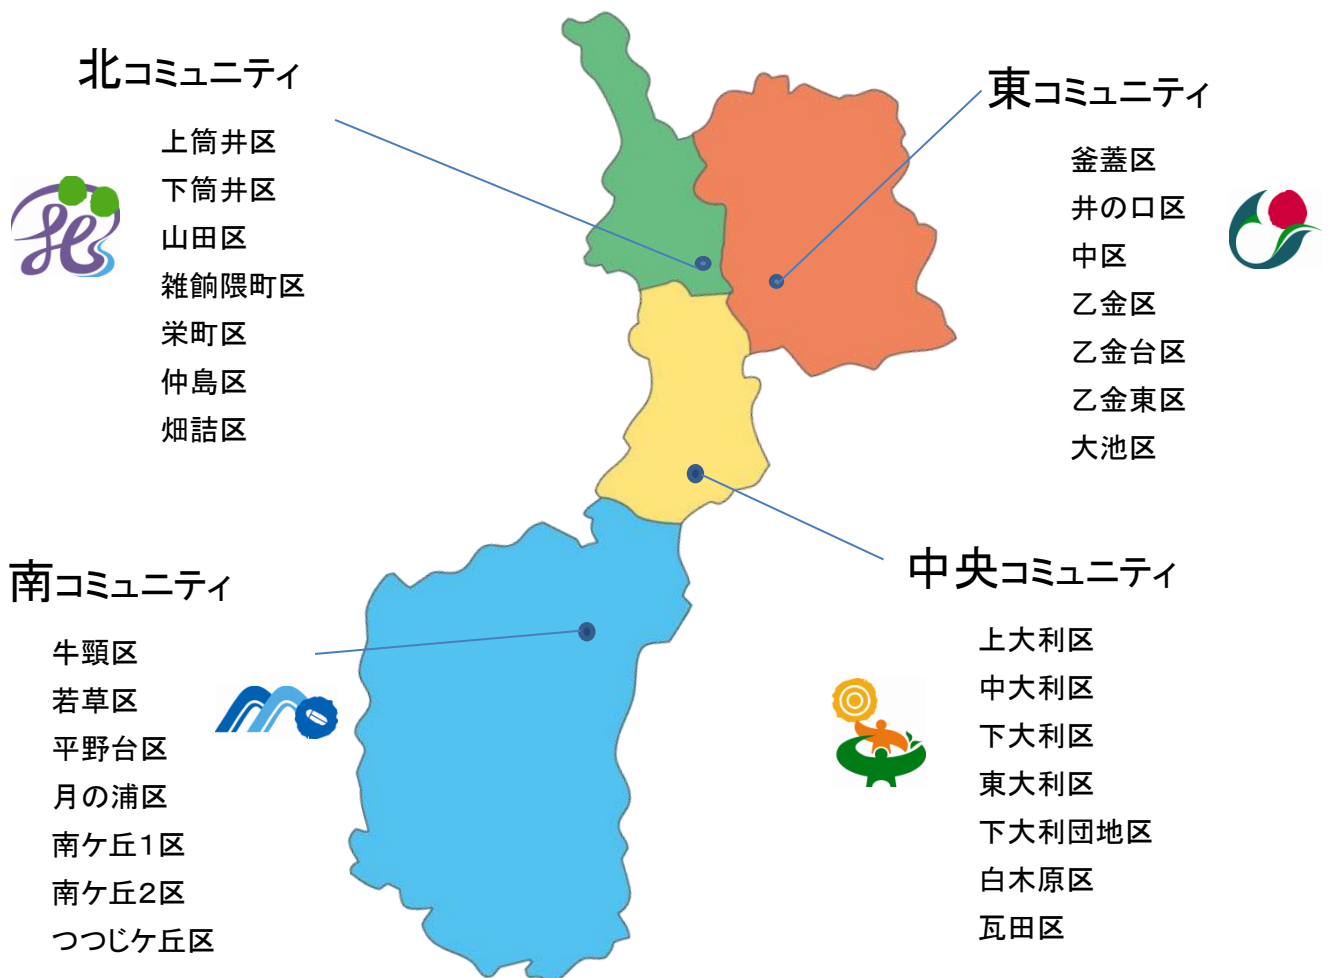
北コミュニティ

上筒井区
下筒井区
山田区
雑餉隈町区
栄町区
仲島区
畑詰区

東コミュニティ

釜蓋区
井の口区
中区
乙金区
乙金台区
乙金東区
大池区

南コミュニティ

牛頸区
若草区
平野台区
月の浦区
南ケ丘1区
南ケ丘2区
つつじケ丘区

中央コミュニティ

上大利区
中大利区
下大利区
東大利区
下大利団地区
白木原区
瓦田区